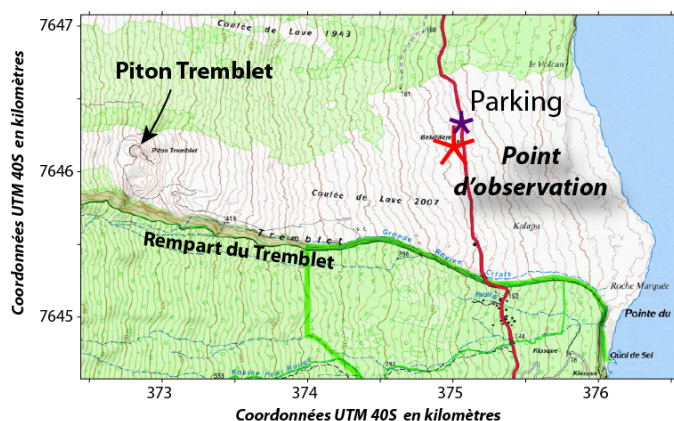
Coulée de Lave 1943

Piton Tremblet

Piton Tremblet

Parking

Belvédère

Point d'observation

Coulée de Lave 2007

Tremblet

Rempart du Tremblet

Grande Ravine

Kalaga

Roche Marquée

Pointe du

Quai de Sel

Coordonnées UTM 40S en kilomètres

7647

7646

7645

373

374

375

376

Coordonnées UTM 40S en kilomètres